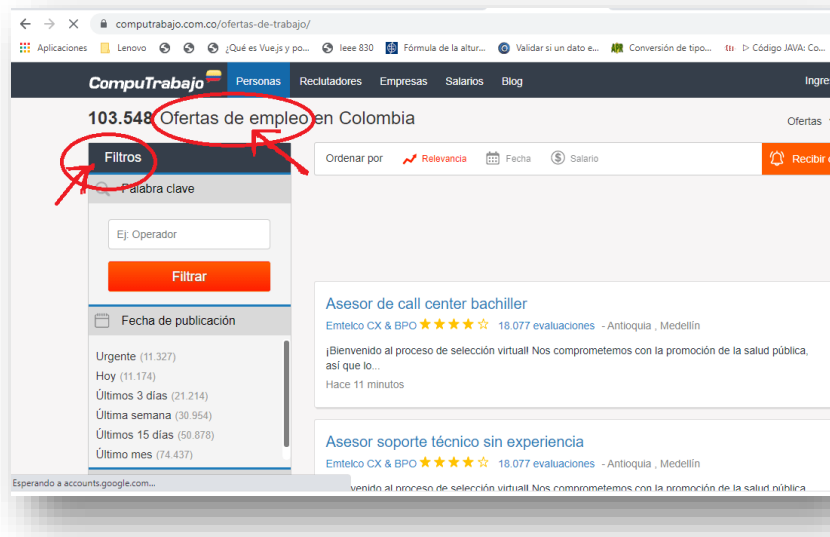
computrabajo.com.co/ofertas-de-trabajo/

Aplicaciones Lenovo ¿Qué es Vue.js y po... Ieee 830 Fórmula de la altur... Validar si un dato e... Conversión de tipo... ▷ Código JAVA: Co...

CompuTrabajo Personas Reclutadores Empresas Salarios Blog Ingre

103.548 Ofertas de empleo en Colombia

Ofertas

Filtros

Palabra clave

Ej: Operador

Filtrar

Fecha de publicación

Urgente (11.327)
Hoy (11.174)
Últimos 3 días (21.214)
Última semana (30.954)
Últimos 15 días (50.878)
Último mes (74.437)

Ordenar por Relevancia Fecha Salario

Recibir

Asesor de call center bachiller

Emtelco CX & BPO 18.077 evaluaciones - Antioquia , Medellín

¡Bienvenido al proceso de selección virtual! Nos comprometemos con la promoción de la salud pública, así que lo...

Hace 11 minutos

Asesor soporte técnico sin experiencia

Emtelco CX & BPO 18.077 evaluaciones - Antioquia , Medellín

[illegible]venido al proceso de selección virtual! Nos comprometemos con la promoción de la salud pública

Esperando a accounts.google.com...